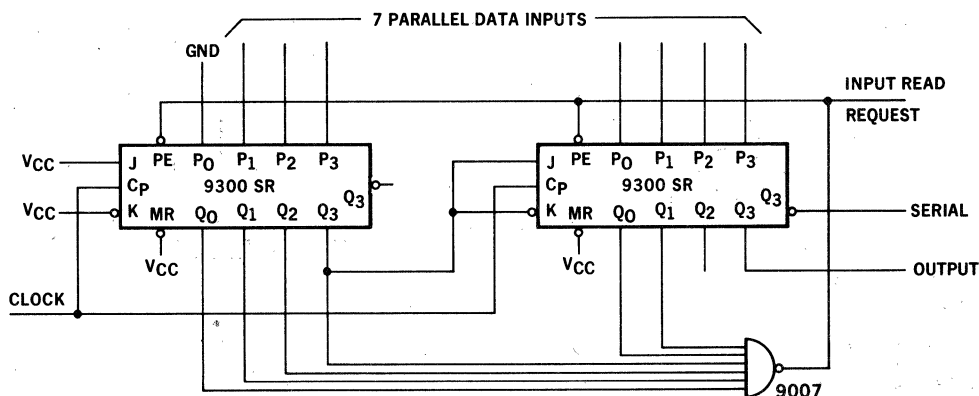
7 PARALLEL DATA INPUTS

GND

INPUT READ REQUEST

$V_{CC}$ J PE $P_0$ $P_1$ $P_2$ $P_3$
$C_P$ 9300 SR $Q_3$
$V_{CC}$ K MR $Q_0$ $Q_1$ $Q_2$ $Q_3$
$V_{CC}$

J PE $P_0$ $P_1$ $P_2$ $P_3$
$C_P$ 9300 SR $Q_3$
K MR $Q_0$ $Q_1$ $Q_2$ $Q_3$
$V_{CC}$

SERIAL

OUTPUT

CLOCK

9007